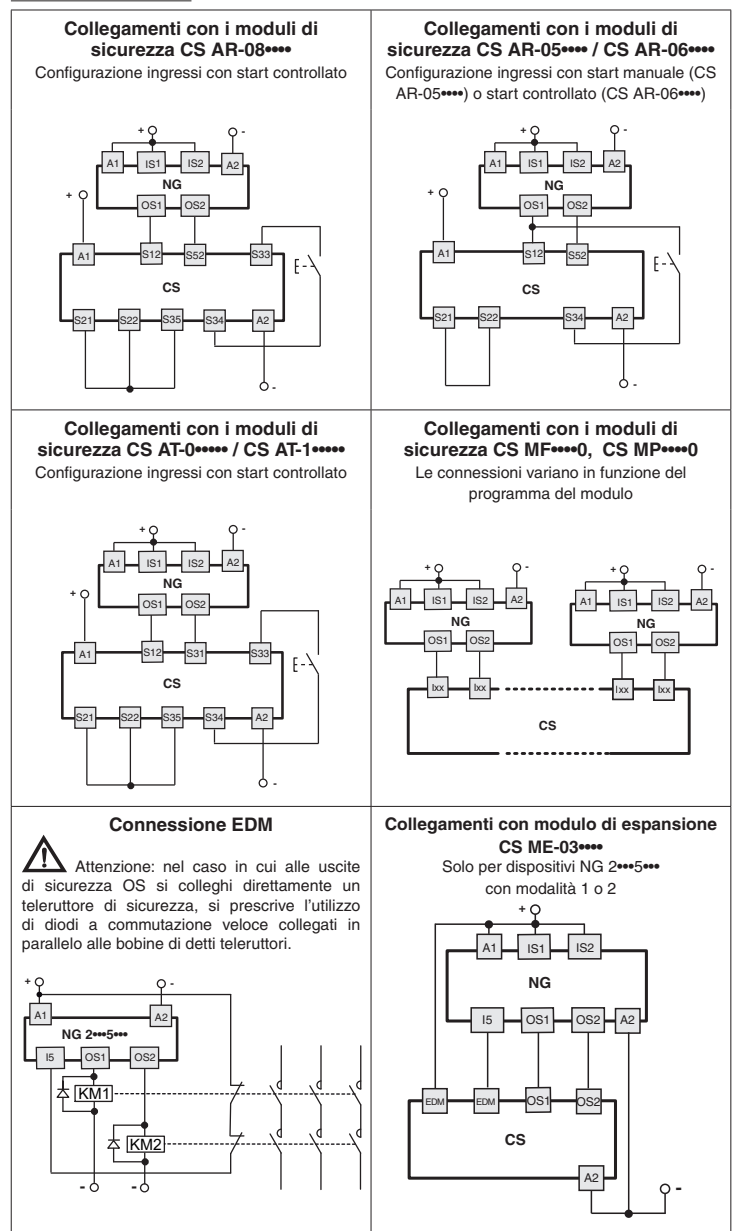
**Collegamenti con i moduli di sicurezza CS AR-08••••**

Configurazione ingressi con start controllato

+ -
A1 IS1 IS2 A2
NG
OS1 OS2
+
A1 S12 S52 S33
CS
S21 S22 S35 S34 A2
-

**Collegamenti con i moduli di sicurezza CS AR-05•••• / CS AR-06••••**

Configurazione ingressi con start manuale (CS AR-05••••) o start controllato (CS AR-06••••)

+ -
A1 IS1 IS2 A2
NG
OS1 OS2
+
A1 S12 S52
CS
S21 S22 S34 A2
-

**Collegamenti con i moduli di sicurezza CS AT-0••••• / CS AT-1•••••**

Configurazione ingressi con start controllato

+ -
A1 IS1 IS2 A2
NG
OS1 OS2
+
A1 S12 S31 S33
CS
S21 S22 S35 S34 A2
-

**Collegamenti con i moduli di sicurezza CS MF••••0, CS MP••••0**

Le connessioni variano in funzione del programma del modulo

+ -
A1 IS1 IS2 A2
NG
OS1 OS2
+ -
A1 IS1 IS2 A2
NG
OS1 OS2
Ixx Ixx Ixx Ixx
CS

**Connessione EDM**

Attenzione: nel caso in cui alle uscite di sicurezza OS si colleghi direttamente un teleruttore di sicurezza, si prescrive l'utilizzo di diodi a commutazione veloce collegati in parallelo alle bobine di detti teleruttori.

+ -
A1 A2
NG 2•••5•••
I5 OS1 OS2
KM1
KM2
- -

**Collegamenti con modulo di espansione CS ME-03••••**

Solo per dispositivi NG 2•••5••• con modalità 1 o 2

+
A1 IS1 IS2
NG
I5 OS1 OS2 A2
EDM EDM OS1 OS2
CS
A2
-